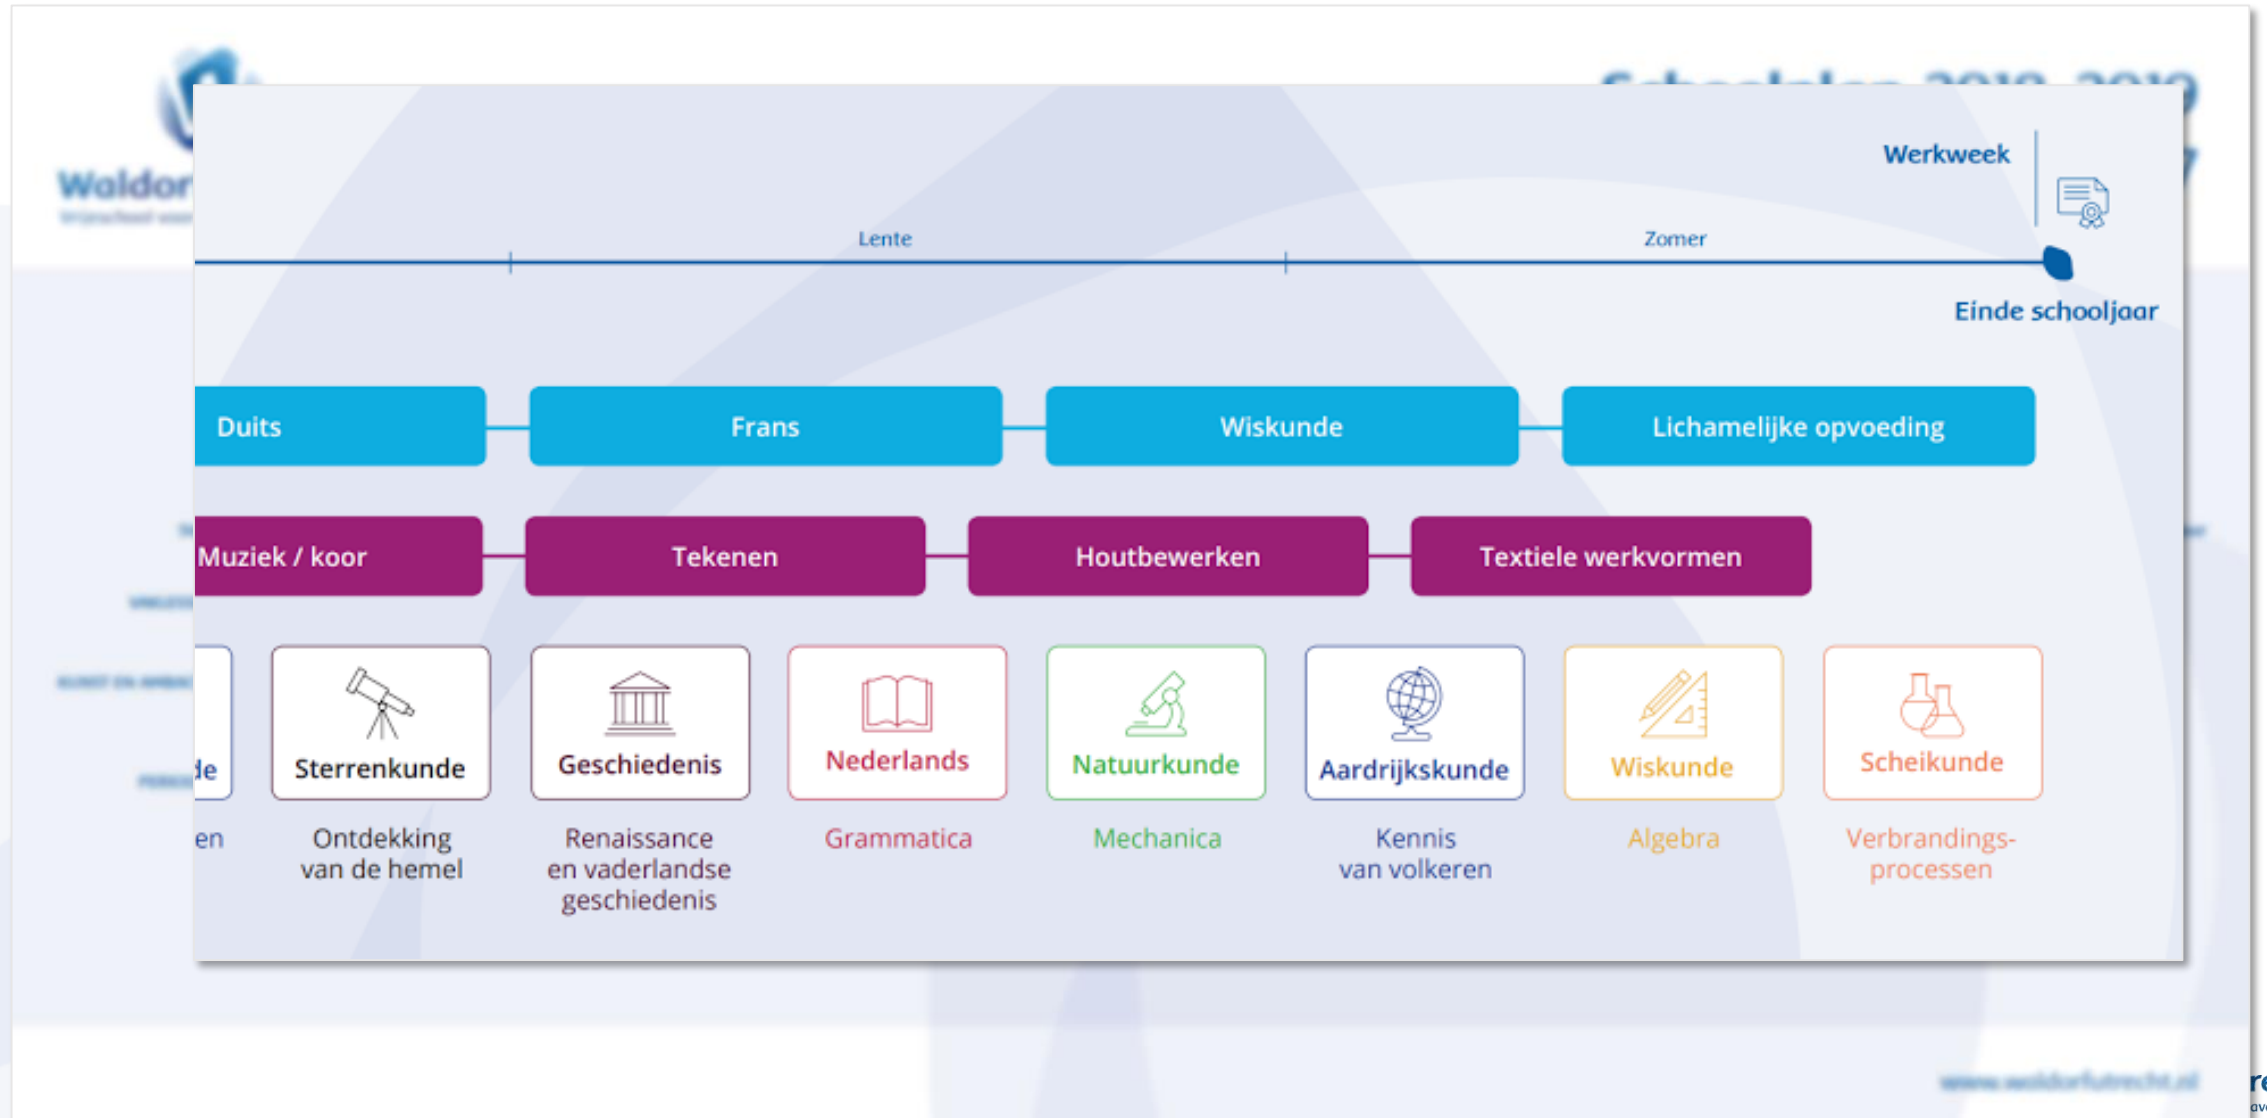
Waldor

Werkweek

Lente

Zomer

Einde schooljaar

Duits

Frans

Wiskunde

Lichamelijke opvoeding

Muziek / koor

Tekenen

Houtbewerken

Textiele werkvormen

de

en

Sterrenkunde

Ontdekking van de hemel

Geschiedenis

Renaissance en vaderlandse geschiedenis

Nederlands

Grammatica

Natuurkunde

Mechanica

Aardrijkskunde

Kennis van volkeren

Wiskunde

Algebra

Scheikunde

Verbrandingsprocessen

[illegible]